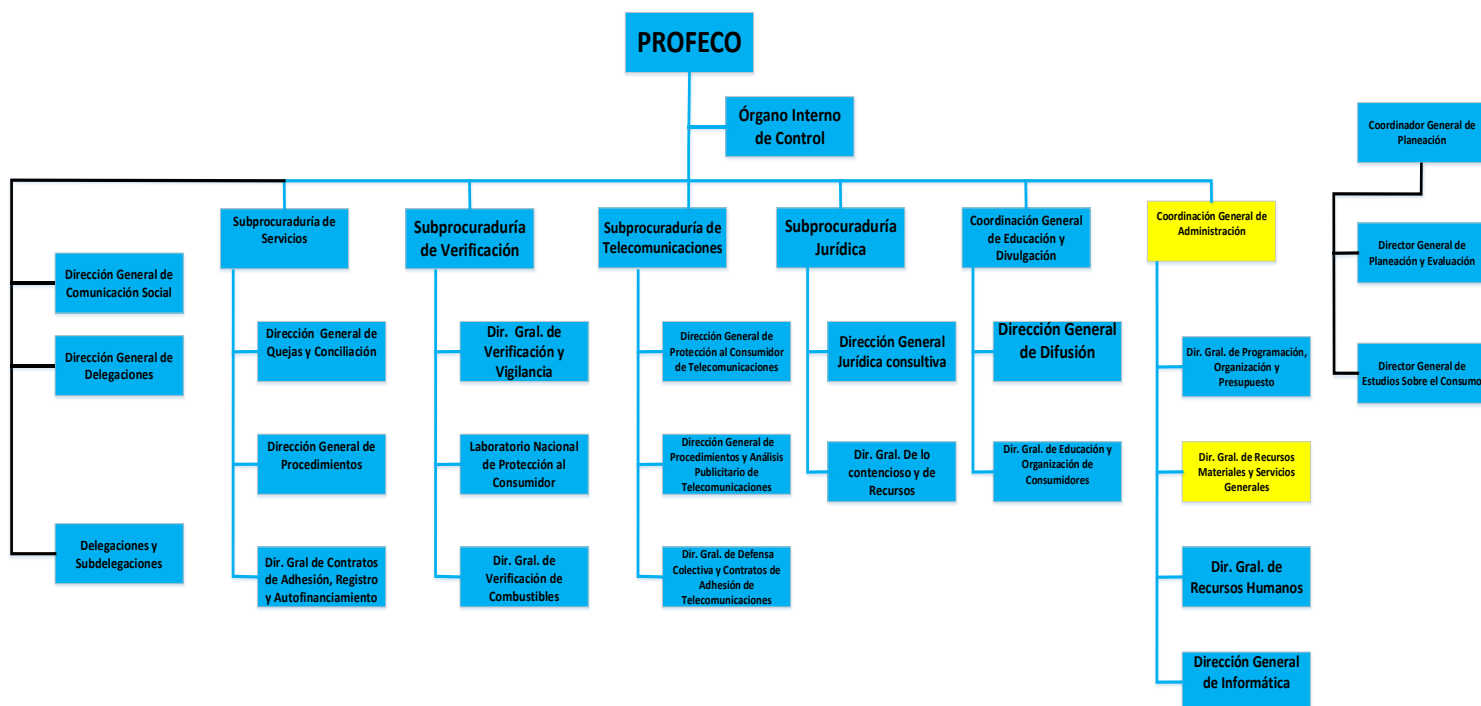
PROFECO

Órgano Interno de Control

Coordinador General de Planeación

Director General de Planeación y Evaluación

Director General de Estudios Sobre el Consumo

Dirección General de Comunicación Social

Dirección General de Delegaciones

Delegaciones y Subdelegaciones

Subprocuraduría de Servicios

Dirección General de Quejas y Conciliación

Dirección General de Procedimientos

Dir. Gral de Contratos de Adhesión, Registro y Autofinanciamiento

Subprocuraduría de Verificación

Dir. Gral. de Verificación y Vigilancia

Laboratorio Nacional de Protección al Consumidor

Dir. Gral. de Verificación de Combustibles

Subprocuraduría de Telecomunicaciones

Dirección General de Protección al Consumidor de Telecomunicaciones

Dirección General de Procedimientos y Análisis Publicitario de Telecomunicaciones

Dir. Gral. de Defensa Colectiva y Contratos de Adhesión de Telecomunicaciones

Subprocuraduría Jurídica

Dirección General Jurídica consultiva

Dir. Gral. De lo contencioso y de Recursos

Coordinación General de Educación y Divulgación

Dirección General de Difusión

Dir. Gral. de Educación y Organización de Consumidores

Coordinación General de Administración

Dir. Gral. de Programación, Organización y Presupuesto

Dir. Gral. de Recursos Materiales y Servicios Generales

Dir. Gral. de Recursos Humanos

Dirección General de Informática